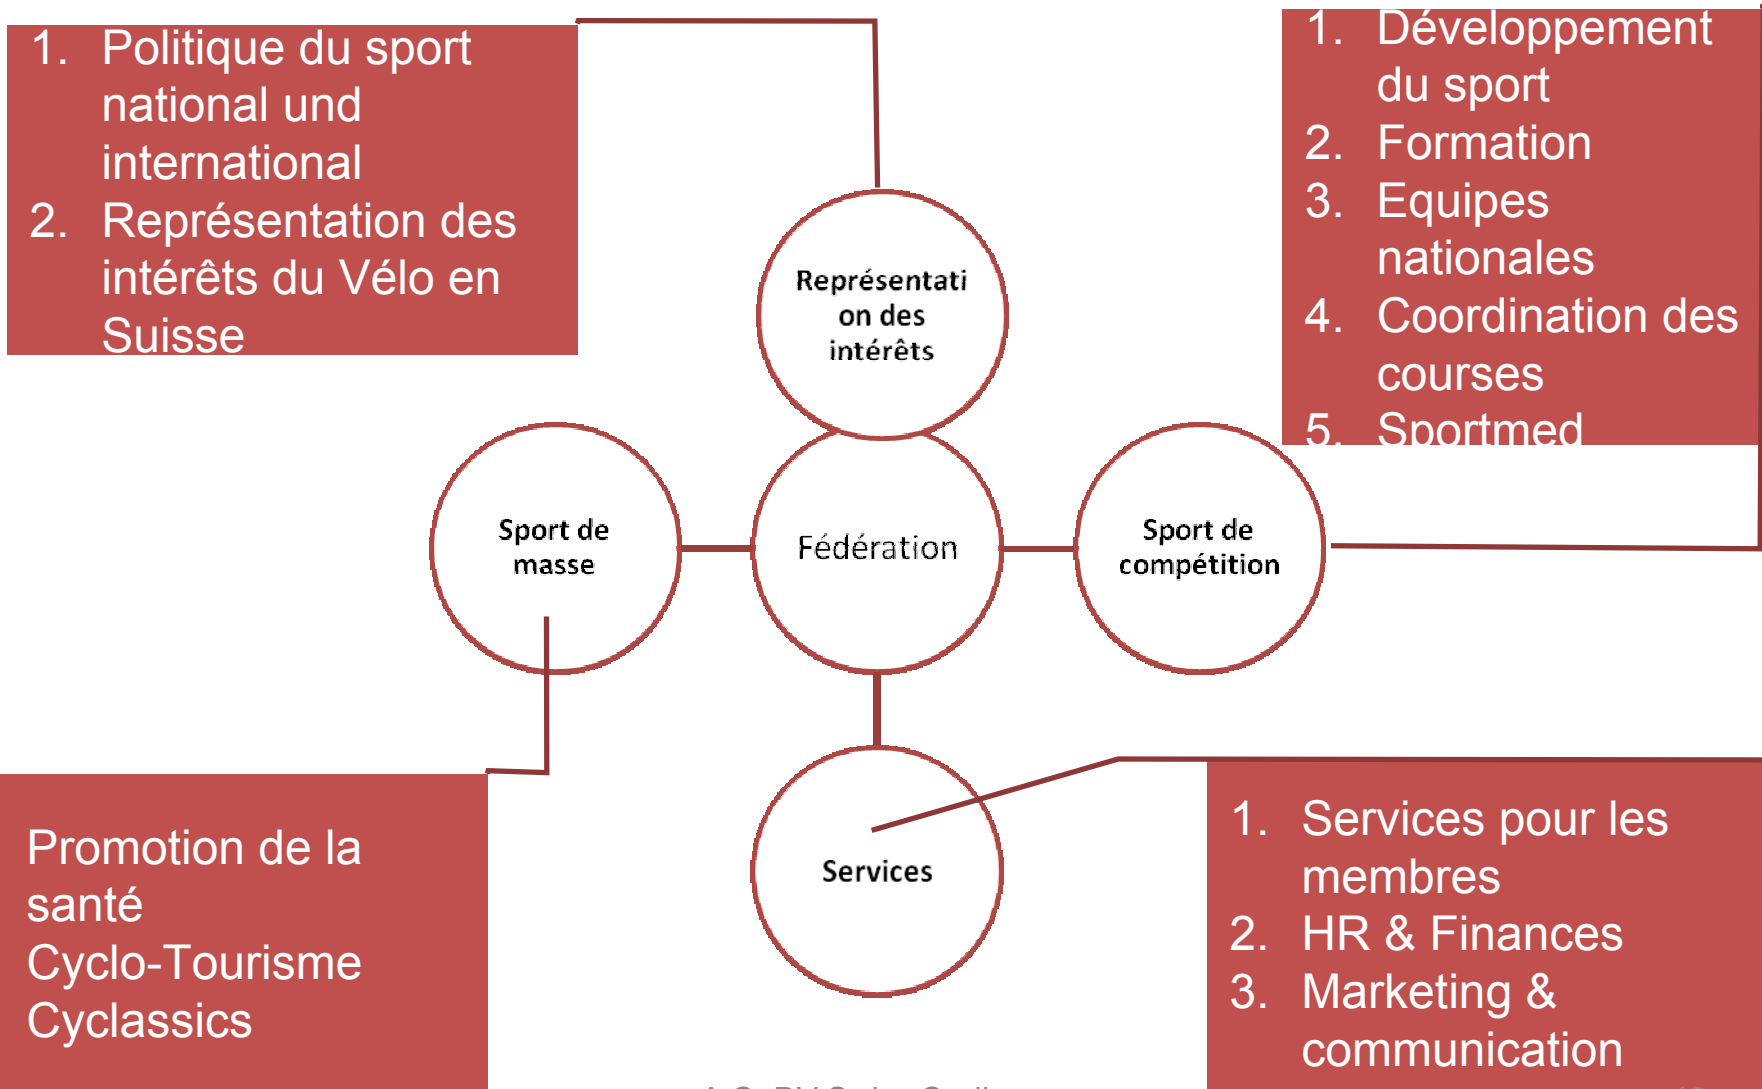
1. Politique du sport national und international
2. Représentation des intérêts du Vélo en Suisse

1. Développement du sport
2. Formation
3. Equipes nationales
4. Coordination des courses
5. Sportmed

Représentation des intérêts

Sport de masse

Fédération

Sport de compétition

Services

Promotion de la santé
Cyclo-Tourisme
Cyclassics

1. Services pour les membres
2. HR & Finances
3. Marketing & communication

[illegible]